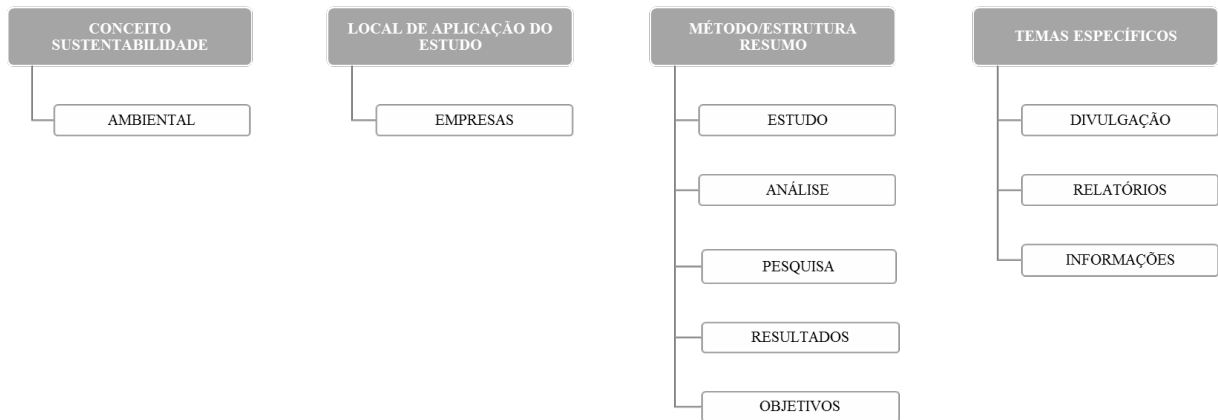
CONCEITO SUSTENTABILIDADE

AMBIENTAL

LOCAL DE APLICAÇÃO DO ESTUDO

EMPRESAS

MÉTODO/ESTRUTURA RESUMO

ESTUDO

ANÁLISE

PESQUISA

RESULTADOS

OBJETIVOS

TEMAS ESPECÍFICOS

DIVULGAÇÃO

RELATÓRIOS

INFORMAÇÕES